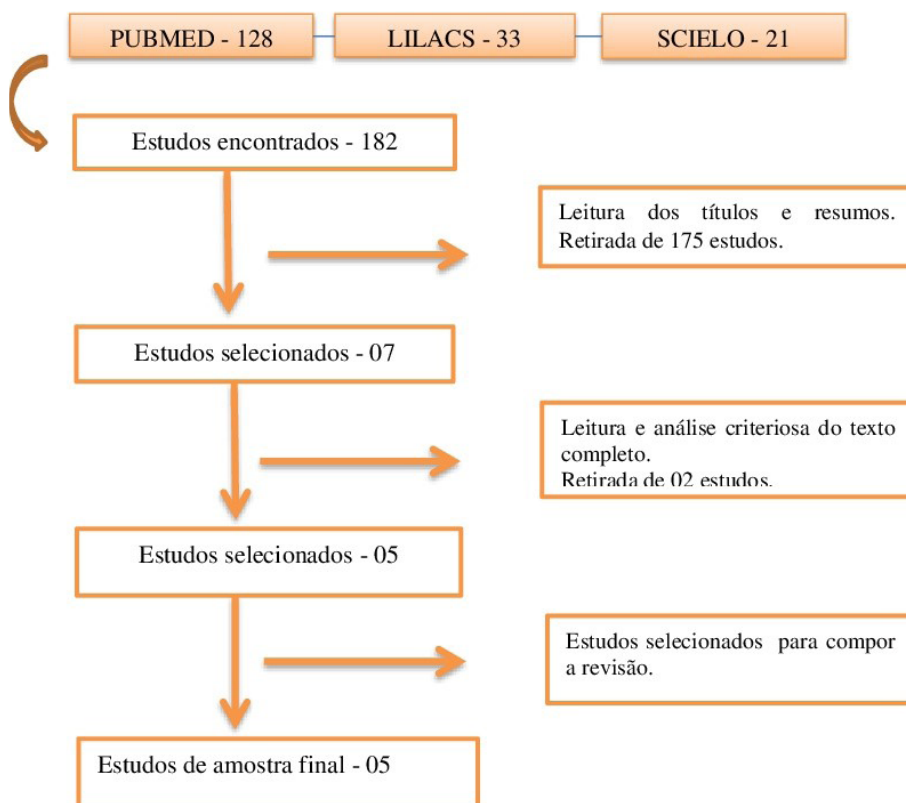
PUBMED - 128

LILACS - 33

SCIELO - 21

Estudos encontrados - 182

Leitura dos títulos e resumos. Retirada de 175 estudos.

Estudos selecionados - 07

Leitura e análise criteriosa do texto completo.
Retirada de 02 estudos.

Estudos selecionados - 05

Estudos selecionados para compor a revisão.

Estudos de amostra final - 05